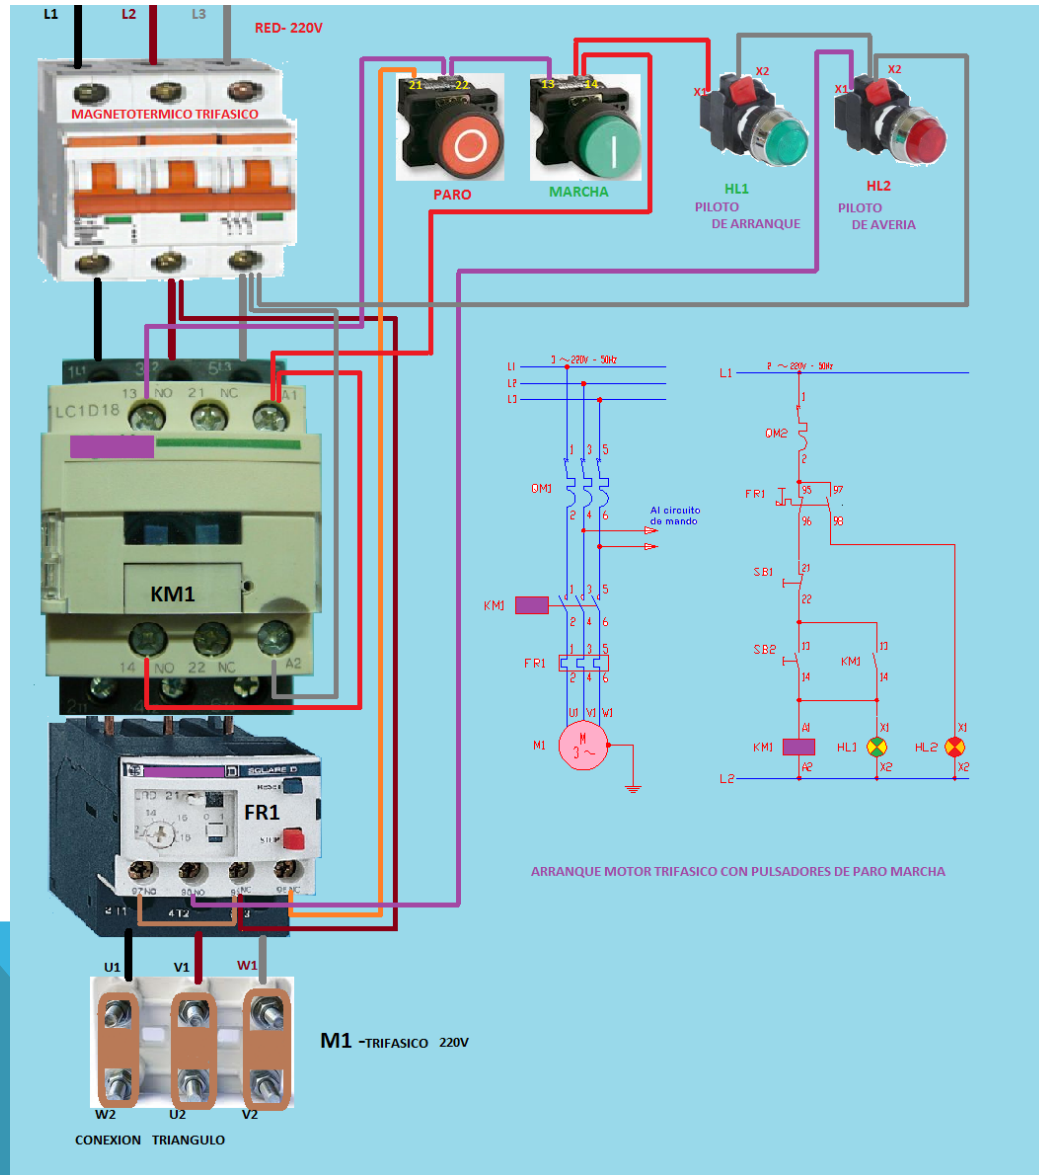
L1 L2 L3

RED- 220V

MAGNETOTERMICO TRIFASICO

21 22
PARO

13 14
MARCHA

X1 X2
HL1
PILOTO
DE ARRANQUE

X1 X2
HL2
PILOTO
DE AVERIA

1L1 3L2 5L3
13 NO 21 NC A1
LC1D18

KM1

14 NO 22 NC A2

FR1

97NO 98NO 95NC 96NC

U1 V1 W1

M1 -TRIFASICO 220V

W2 U2 V2

CONEXION TRIANGULO

L1 3 ~ 220V - 50Hz
L2
L3
1 3 5
QM1
2 4 6
Al circuito de mando
KM1
1 3 5
2 4 6
FR1
1 3 5
2 4 6
U1 V1 W1
M1
M 3 ~

L1 F ~ 220V - 50Hz
1
QM2
2
FR1 95 97
96 98
SB1 21
22
SB2 13
KM1 13
14 14
A1 X1 X1
KM1 HL1 HL2
A2 X2 X2
L2

ARRANQUE MOTOR TRIFASICO CON PULSADORES DE PARO MARCHA